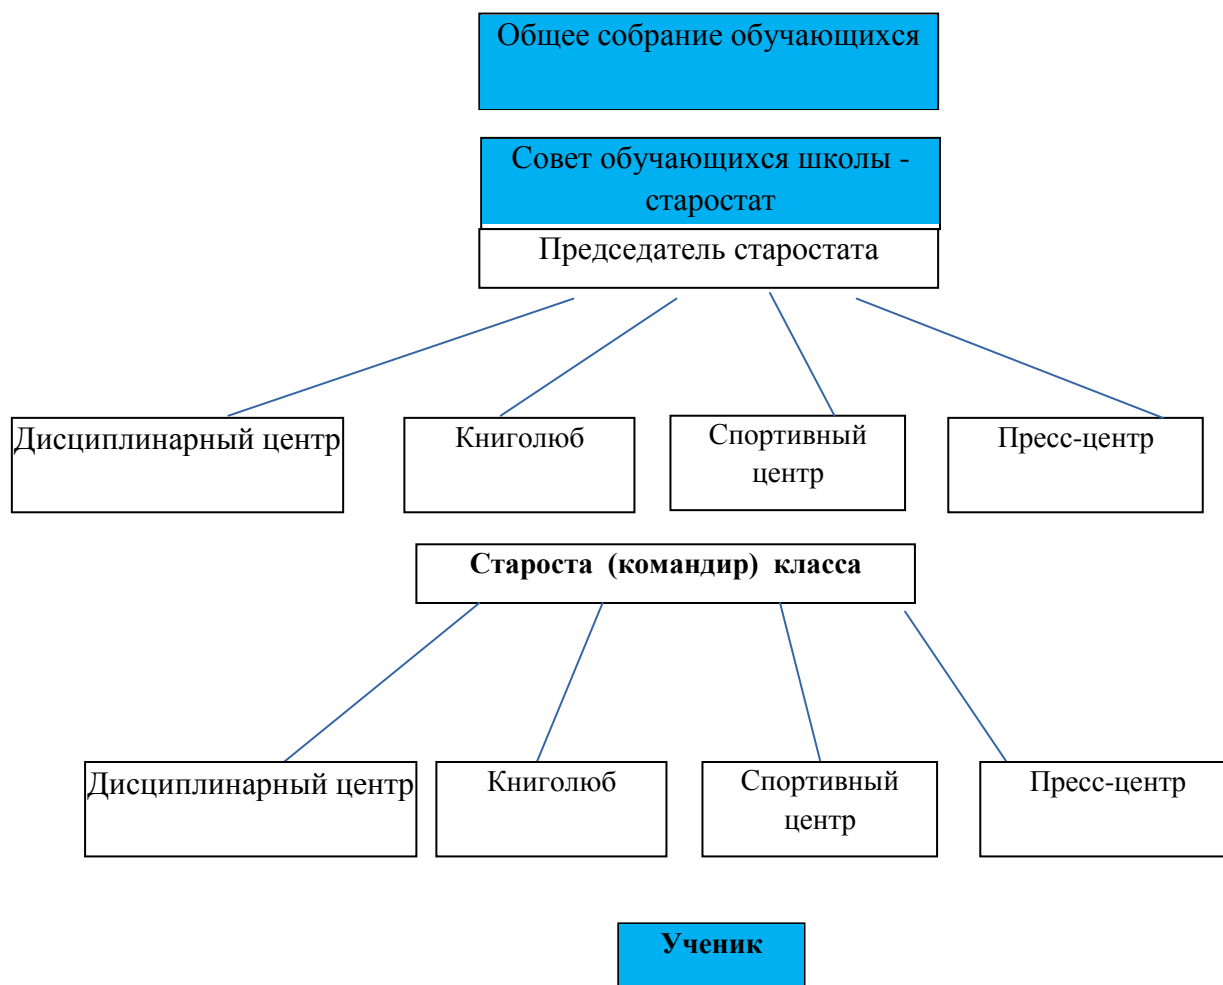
Общее собрание обучающихся

Совет обучающихся школы - старостат

Председатель старостата

Дисциплинарный центр

Книголюб

Спортивный центр

Пресс-центр

**Староста (командир) класса**

Дисциплинарный центр

Книголюб

Спортивный центр

Пресс-центр

**Ученик**